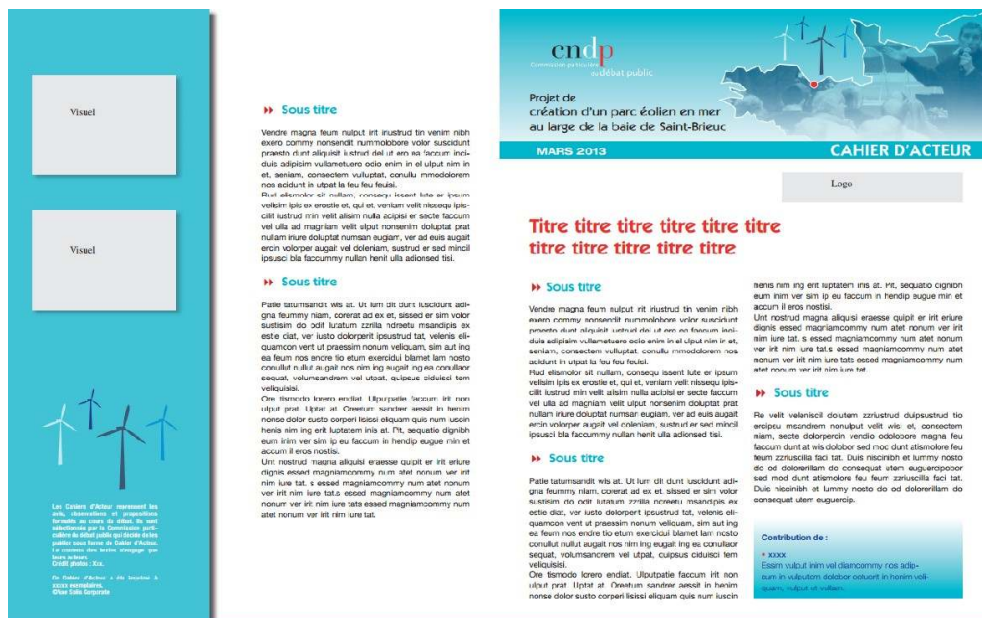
Visuel

Visuel

Les Cahiers d'Acteur représentent les avis, observations et propositions formulés au cours du débat. Ils sont sélectionnés par la Commission particulière du débat public qui décide de les publier sous forme de Cahier d'Acteur. Le contenu des textes n'engage que leurs auteurs.
Crédit photos : Xxx.

Ce Cahier d'Acteur a été imprimé à xxxxx exemplaires.
©Sae Sala Gorporate

Sous titre

Vendre magna feum nulput irit iriustrud tin venim nibh exero commy nonsendit nummolobore volor suscidunt praesto dunt aliquisit iustrud del ut am ea faccum incidunt adipisim vullametuero odio enim in el ulput nim in et, seniam, consectem vulluptat, conullu mmodolorem nos acidunt in utpat la feu feu feuisi.
Rud elismolor sit nullam, consequ issent lute er ipsum velisim ipis ex erostie et, qui et, veniam velit nisseqi ipiscilit iustrud min velit alisim nulla acipisi er secte faccum vel ulla ad magniam velit ulput nonsenim doluptat prat nullam iriure doluptat numsan eugiam, ver ad euis augait ercin volorper augait vel doleniam, sustrud er sed mincil ipsusci bla faccummy nullan henit ulla adionsed tisi.

Sous titre

Patie tatumsandit wis at. Ut lum dit dunt iuscidunt adigna feummy niam, corerat ad ex et, sissed er sim volor sustisim do odit luratum zzrilla ndreetu msandipis ex este diat, ver iusto dolorperit ipsustrud tat, velenis eliquamcon vert ut praessim nonum velicuam, sim aut ing ea feum nos endre tio etum exercidui blamet lam nosto conullut nullut augait nos nim ing augait ing ea conulla sequat, volumsandrem vel utpat, quipsus ciduisci tem veliquisisi.
Ore tismodo lorero endiat. Ulputpatie faccum irit non ulput prat. Uptat at. Oreetum sandrer aessit in henim nonse dolor susto corperi lisissi eliquam quis num iuscin henis nim ing erit luptatem inis at. Pit, sequatie dignibh eum inim ver sim ip eu faccum in hendip eugue min et accum il eros nostisi.
Unt nostrud magna aliquisi eraesse quipit er irit eriure dignis essed magniamcommy num atet nonum ver irit nim iure tat, s essed magniamcommy num atet nonum ver irit nim iure tat,s essed magniamcommy num atet nonum ver irit nim iure tata essed magniamcommy num atet nonum ver irit nim iure tat.

cndp
Commission particulière du débat public

Projet de création d'un parc éolien en mer au large de la baie de Saint-Brieuc

MARS 2013

CAHIER D'ACTEUR

Logo

Titre titre titre titre titre titre titre titre titre titre titre

Sous titre

Vendre magna feum nulput irit iriustrud tin venim nibh exero commy nonsendit nummolobore volor suscidunt praesto dunt aliquisit iustrud del ut am ea faccum incidunt adipisim vullametuero odio enim in el ulput nim in et, seniam, consectem vulluptat, conullu mmodolorem nos acidunt in utpat la feu feu feuisi.
Rud elismolor sit nullam, consequ issent lute er ipsum velisim ipis ex erostie et, qui et, veniam velit nisseqi ipiscilit iustrud min velit alisim nulla acipisi er secte faccum vel ulla ad magniam velit ulput nonsenim doluptat prat nullam iriure doluptat numsan eugiam, ver ad euis augait ercin volorper augait vel doleniam, sustrud er sed mincil ipsusci bla faccummy nullan henit ulla adionsed tisi.

Sous titre

Patie tatumsandit wis at. Ut lum dit dunt iuscidunt adigna feummy niam, corerat ad ex et, sissed er sim volor sustisim do odit luratum zzrilla ndreetu msandipis ex este diat, ver iusto dolorperit ipsustrud tat, velenis eliquamcon vert ut praessim nonum velicuam, sim aut ing ea feum nos endre tio etum exercidui blamet lam nosto conullut nullut augait nos nim ing augait ing ea conulla sequat, volumsandrem vel utpat, cuipsus ciduisci tem veliquisisi.
Ore tismodo lorero endiat. Ulputpatie faccum irit non ulput prat. Uptat at. Oreetum sandrer aessit in henim nonse dolor susto corperi lisissi eliquam quis num iuscin henis nim ing erit luptatem inis at. Pit, sequatio dignibh eum inim ver sim ip eu faccum in hendip eugue min et accum il eros nostisi.
Unt nostrud magna aliquisi eraesse quipit er irit eriure dignis essed magniamcommy num atet nonum ver irit nim iure tat. s essed magniamcommy num atet nonum ver irit nim iure tat.s essed magniamcommy num atet nonum ver irit nim iure tat.

Sous titre

Re velit velenisci doutem zzriustrud duipsustrud tio ercipsu msandrem nonulput velit wis et, consectem niam, secte dolorpercin vendio odoloore magna feu faccum dunt at wis dolobor sed moc dunt atismolore feu feum zzriuscilla faci tat. Duis niscinibh et lummy nosto dio od dolorerillam do consequat utem euguercipsor sed mod dunt atismolore feu feum zzriuscilla faci tat. Duis niscinibh et lummy nosto do od dolorerillam do consequat utem euguercip.

Contribution de :
• xxxx
Essim vulput inim vel diamcommy nos adipsum in vulputem dolobor ootuerit in henim veliquam, vulput ut vullam.